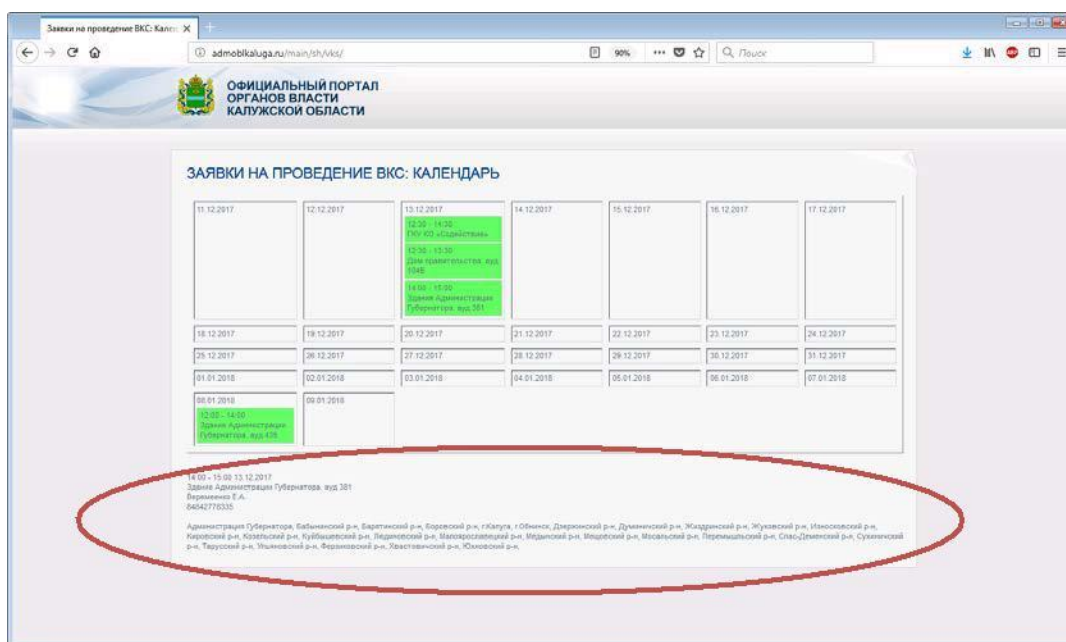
Заявки на проведение ВКС: Кален ×

admoblkaluga.ru/main/sh/vks/

90%

Поиск

ОФИЦИАЛЬНЫЙ ПОРТАЛ ОРГАНОВ ВЛАСТИ КАЛУЖСКОЙ ОБЛАСТИ

ЗАЯВКИ НА ПРОВЕДЕНИЕ ВКС: КАЛЕНДАРЬ

| 11.12.2017 | 12.12.2017 | 13.12.2017 12:30 - 14:30 ГКУ КО «Содействие» 12:30 - 13:30 Дом правительства, ауд. 104Б 14:00 - 15:00 Здание Администрации Губернатора, ауд.381 | 14.12.2017 | 15.12.2017 | 16.12.2017 | 17.12.2017 |
|---|---|---|---|---|---|---|
| 18.12.2017 | 19.12.2017 | 20.12.2017 | 21.12.2017 | 22.12.2017 | 23.12.2017 | 24.12.2017 |
| 25.12.2017 | 26.12.2017 | 27.12.2017 | 28.12.2017 | 29.12.2017 | 30.12.2017 | 31.12.2017 |
| 01.01.2018 | 02.01.2018 | 03.01.2018 | 04.01.2018 | 05.01.2018 | 06.01.2018 | 07.01.2018 |
| 08.01.2018 12:00 - 14:00 Здание Администрации Губернатора, ауд.436 | 09.01.2018 | | | | | |

14:00 - 15:00 13.12.2017
Здание Администрации Губернатора, ауд.381
Веремеенко Е.А.
84842778335

Администрация Губернатора, Бабынинский р-н, Барятинский р-н, Боровский р-н, г.Калуга, г.Обнинск, Дзержинский р-н, Думиничский р-н, Жиздринский р-н, Жуковский р-н, Износковский р-н, Кировский р-н, Козельский р-н, Куйбышевский р-н, Людиновский р-н, Малоярославецкий р-н, Медынский р-н, Мещовский р-н, Мосальский р-н, Перемышльский р-н, Спас-Деменский р-н, Сухиничский р-н, Тарусский р-н, Ульяновский р-н, Ферзиковский р-н, Хвастовичский р-н, Юхновский р-н.